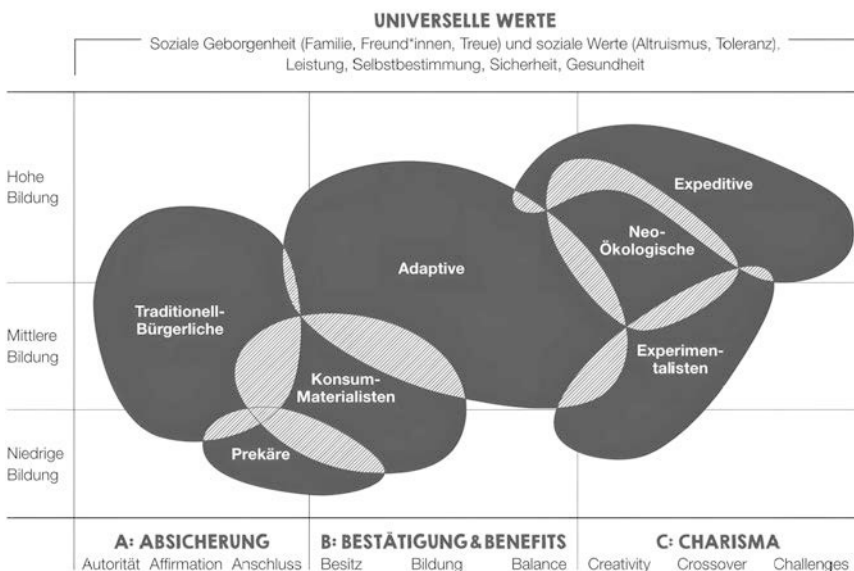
UNIVERSELLE WERTE

Soziale Geborgenheit (Familie, Freund*innen, Treue) und soziale Werte (Altruismus, Toleranz). Leistung, Selbstbestimmung, Sicherheit, Gesundheit

Hohe Bildung

Mittlere Bildung

Niedrige Bildung

Expeditive

Neo-Ökologische

Adaptive

Traditionell-Bürgerliche

Experimentalisten

Konsum-Materialisten

Prekäre

A: ABSICHERUNG
Autorität Affirmation Anschluss

B: BESTÄTIGUNG & BENEFITS
Besitz Bildung Balance

C: CHARISMA
Creativity Crossover Challenges